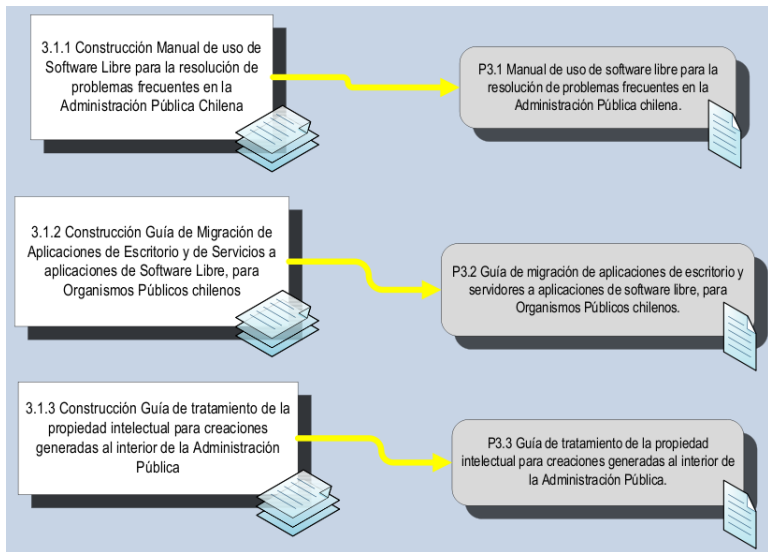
3.1.1 Construcción Manual de uso de Software Libre para la resolución de problemas frecuentes en la Administración Pública Chilena

P3.1 Manual de uso de software libre para la resolución de problemas frecuentes en la Administración Pública chilena.

3.1.2 Construcción Guía de Migración de Aplicaciones de Escritorio y de Servicios a aplicaciones de Software Libre, para Organismos Públicos chilenos

P3.2 Guía de migración de aplicaciones de escritorio y servidores a aplicaciones de software libre, para Organismos Públicos chilenos.

3.1.3 Construcción Guía de tratamiento de la propiedad intelectual para creaciones generadas al interior de la Administración Pública

P3.3 Guía de tratamiento de la propiedad intelectual para creaciones generadas al interior de la Administración Pública.